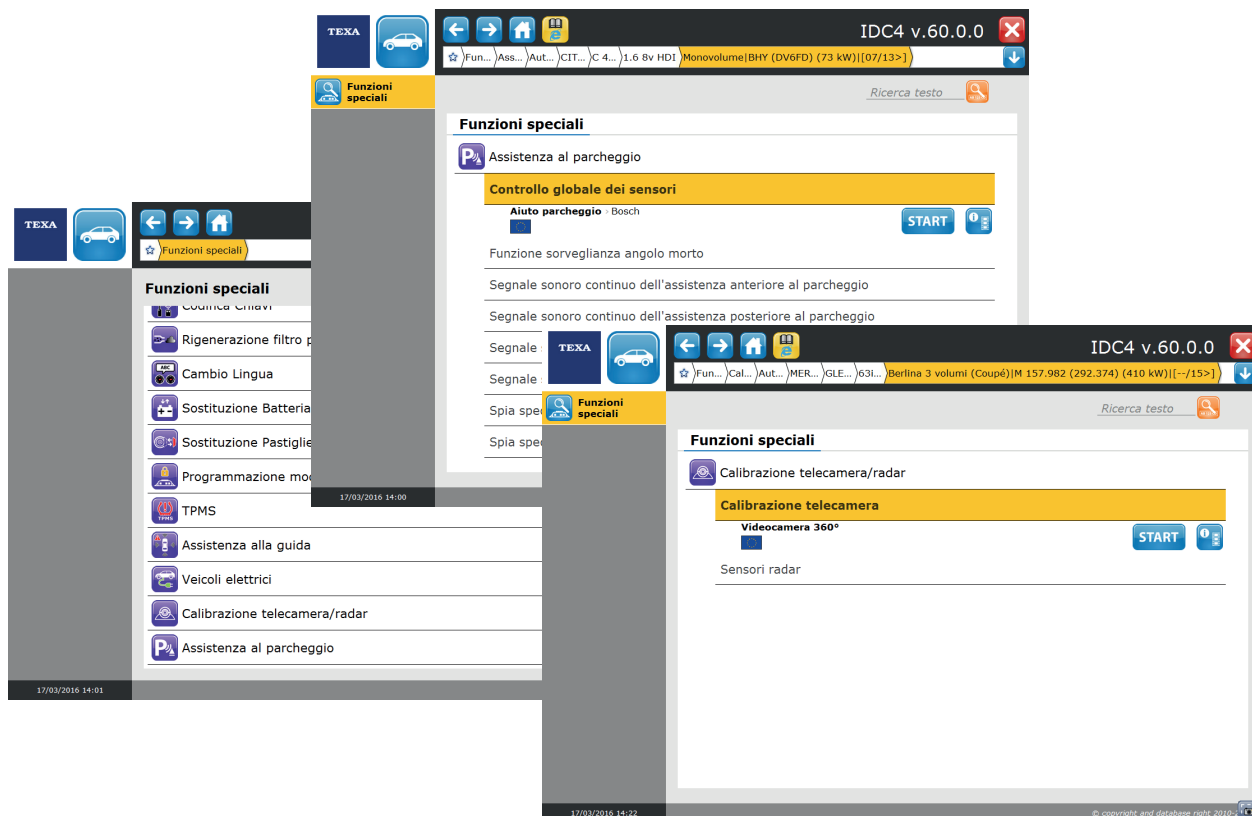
TEXA

IDC4 v.60.0.0

Fun... Ass... Aut... CIT... C 4... 1.6 8v HDI Monovolume|BHY (DV6FD) (73 kW)|[07/13>]

Funzioni speciali

Ricerca testo

Funzioni speciali

Assistenza al parcheggio

Controllo globale dei sensori

Aiuto parcheggio › Bosch

START

Funzione sorveglianza angolo morto

Segnale sonoro continuo dell'assistenza anteriore al parcheggio

Segnale sonoro continuo dell'assistenza posteriore al parcheggio

Segnale

Segnale

Spia spec

Spia spec

17/03/2016 14:00

TEXA

Funzioni speciali

Funzioni speciali

Codifica Chiavi

Rigenerazione filtro p

Cambio Lingua

Sostituzione Batteria

Sostituzione Pastiglie

Programmazione mod

TPMS

Assistenza alla guida

Veicoli elettrici

Calibrazione telecamera/radar

Assistenza al parcheggio

17/03/2016 14:01

TEXA

IDC4 v.60.0.0

Fun... Cal... Aut... MER... GLE... 63i... Berlina 3 volumi (Coupé)|M 157.982 (292.374) (410 kW)|[--/15>]

Funzioni speciali

Ricerca testo

Funzioni speciali

Calibrazione telecamera/radar

Calibrazione telecamera

Videocamera 360°

START

Sensori radar

17/03/2016 14:22

© copyright and database right 2010-